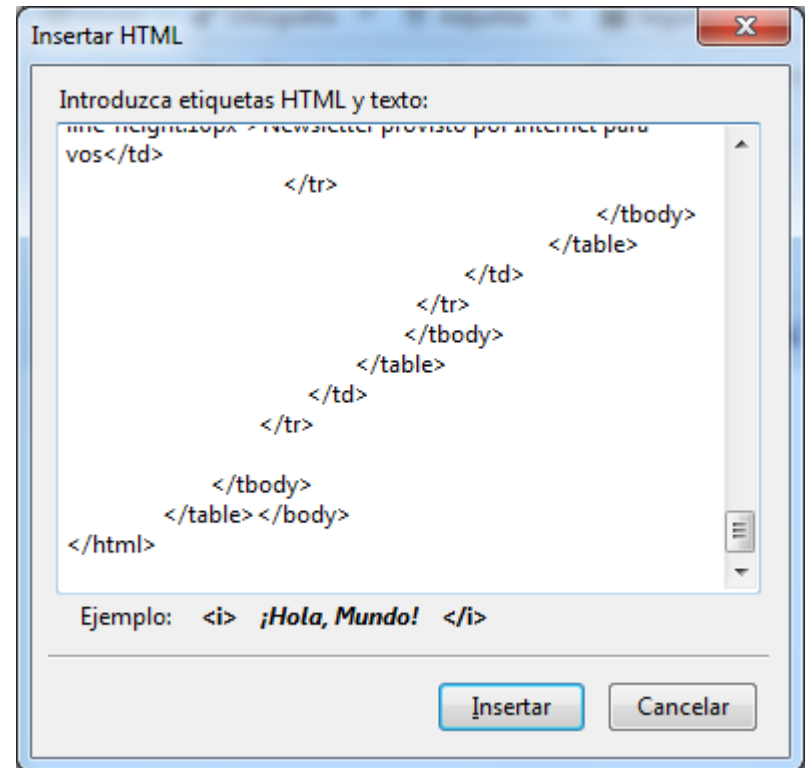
Insertar HTML

Introduzca etiquetas HTML y texto:

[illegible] Newsletter provisto por internet para vos</td>
</tr>
</tbody>
</table>
</td>
</tr>
</tbody>
</table>
</td>
</tr>

</tbody>
</table></body>
</html>

Ejemplo: <i> ¡Hola, Mundo! </i>

Insertar Cancelar